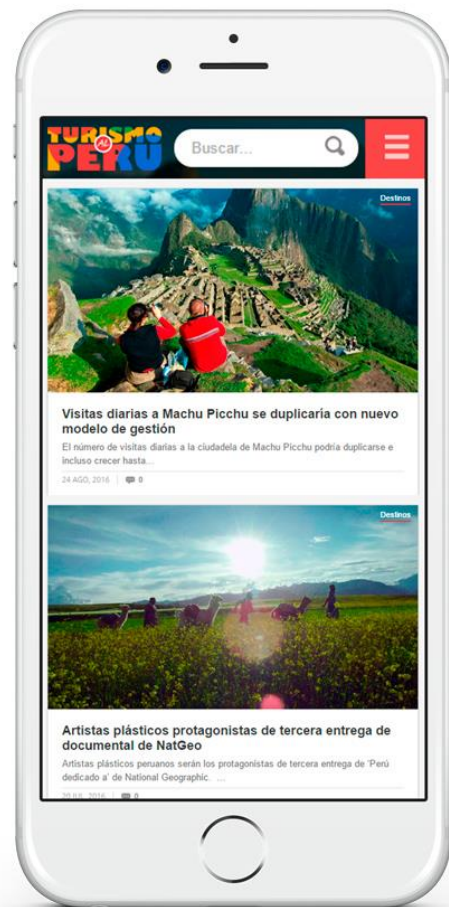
TURISMO AL PERÚ

Buscar...

Destinos

Visitas diarias a Machu Picchu se duplicaría con nuevo modelo de gestión

El número de visitas diarias a la ciudadela de Machu Picchu podría duplicarse e incluso crecer hasta...

24 AGO, 2016 | 0

Destinos

Artistas plásticos protagonistas de tercera entrega de documental de NatGeo

Artistas plásticos peruanos serán los protagonistas de tercera entrega de 'Perú dedicado a' de National Geographic. ...

20 JUL, 2016 | 0